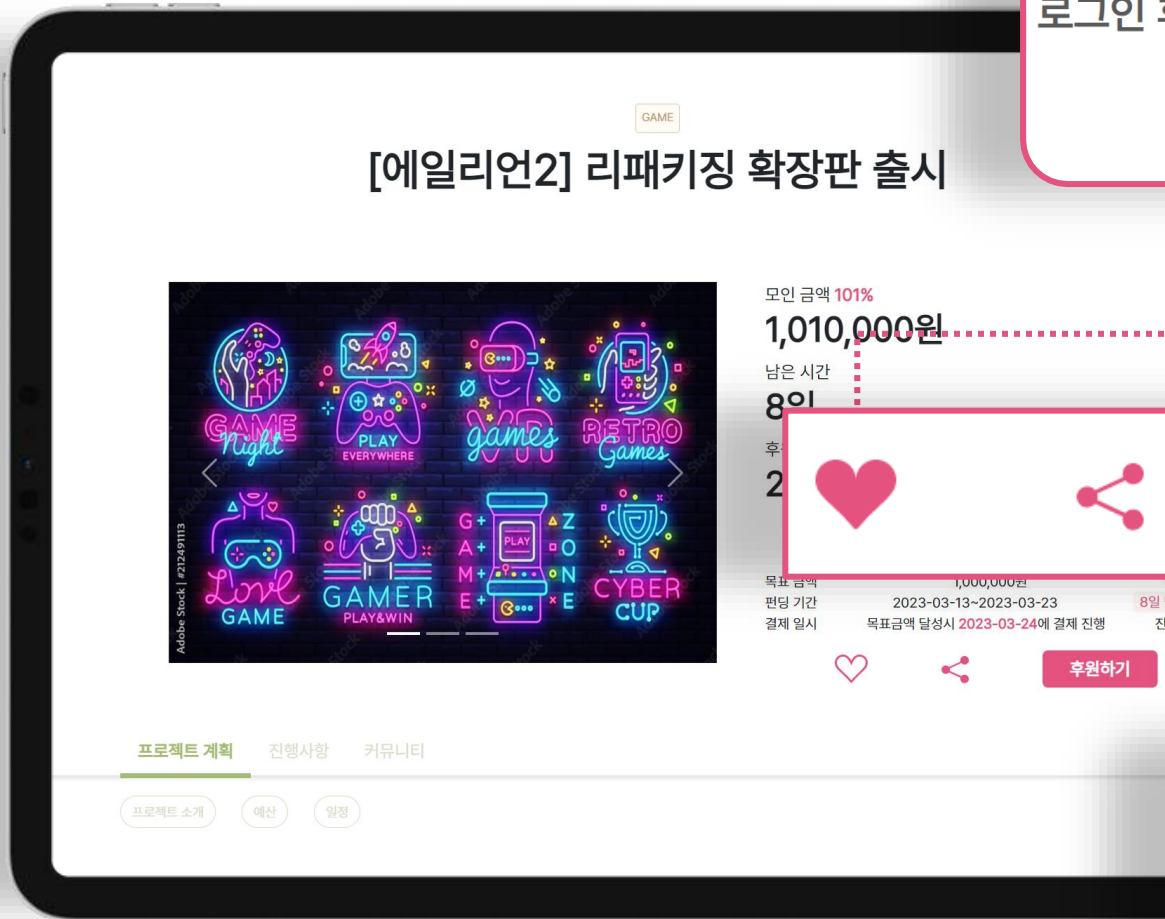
로그인 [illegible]

GAME

[에일리언2] 리패키징 확장판 출시

GAME Night

PLAY EVERYWHERE

games

RETRO Games

Love GAME

GAMER PLAY&WIN

GAME ZONE

PLAY

CYBER CUP

Adobe Stock | #212491113

모인 금액 101%

1,010,000원

남은 시간

8일

후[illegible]

2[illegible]

목표 금액 1,000,000원

펀딩 기간 2023-03-13~2023-03-23 8일 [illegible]

결제 일시 목표금액 달성시 2023-03-24에 결제 진행 진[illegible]

후원하기

프로젝트 계획 진행사항 커뮤니티

프로젝트 소개 예산 일정